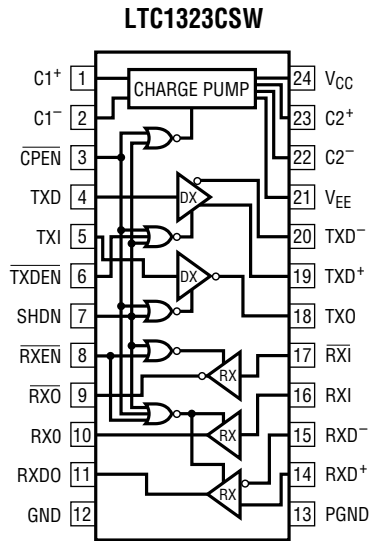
LTC1323CSW

$C1^+$ 1
$C1^-$ 2
$\overline{CPEN}$ 3
TXD 4
TXI 5
$\overline{TXDEN}$ 6
SHDN 7
$\overline{RXEN}$ 8
$\overline{RXO}$ 9
RX0 10
RXDO 11
GND 12

CHARGE PUMP
DX
DX
RX
RX
RX

24 $V_{CC}$
23 $C2^+$
22 $C2^-$
21 $V_{EE}$
20 $TXD^-$
19 $TXD^+$
18 TXO
17 $\overline{RXI}$
16 RXI
15 $RXD^-$
14 $RXD^+$
13 PGND